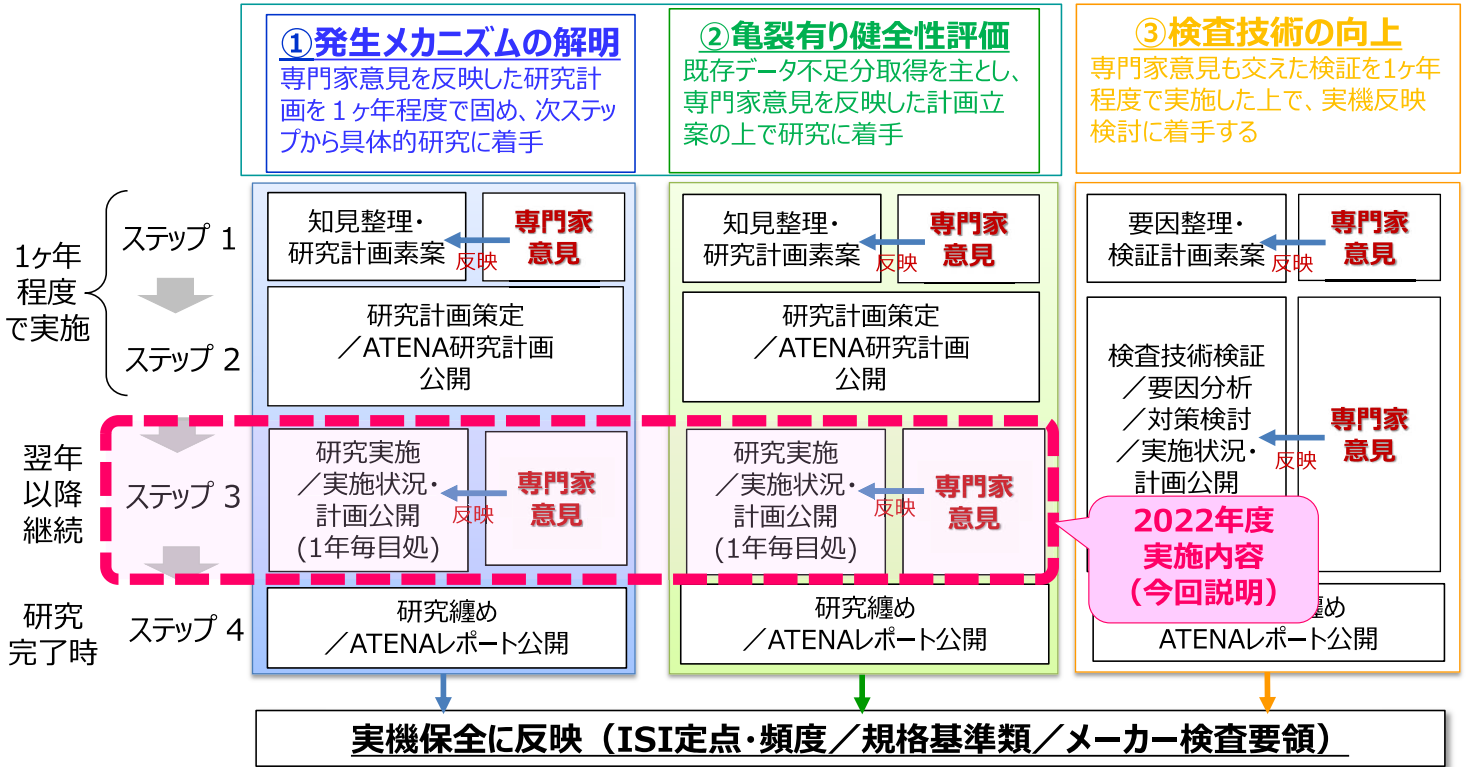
①発生メカニズムの解明
専門家意見を反映した研究計画を１ヶ年程度で固め、次ステップから具体的研究に着手

②亀裂有り健全性評価
既存データ不足分取得を主とし、専門家意見を反映した計画立案の上で研究に着手

③検査技術の向上
専門家意見も交えた検証を1ヶ年程度で実施した上で、実機反映検討に着手する

1ヶ年程度で実施

ステップ 1

知見整理・研究計画素案
反映
専門家意見

知見整理・研究計画素案
反映
専門家意見

要因整理・検証計画素案
反映
専門家意見

ステップ 2

研究計画策定／ATENA研究計画公開

研究計画策定／ATENA研究計画公開

検査技術検証／要因分析／対策検討／実施状況・計画公開
反映
専門家意見

翌年以降継続

ステップ 3

研究実施／実施状況・計画公開（1年毎目処）
反映
専門家意見

研究実施／実施状況・計画公開（1年毎目処）
反映
専門家意見

2022年度実施内容（今回説明）

研究完了時

ステップ 4

研究纏め／ATENAレポート公開

研究纏め／ATENAレポート公開

纏め ATENAレポート公開

実機保全に反映（ISI定点･頻度／規格基準類／メーカー検査要領）